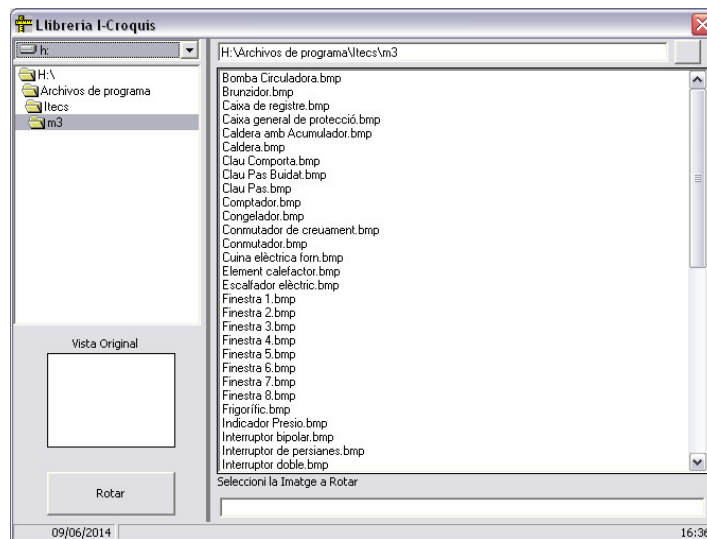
Llibreria I-Croquis

h:

H:\
Archivos de programa
Itecs
m3

H:\Archivos de programa\Itecs\m3

Bomba Circuladora.bmp
Brunzidor.bmp
Caixa de registre.bmp
Caixa general de protecció.bmp
Caldera amb Acumulador.bmp
Caldera.bmp
Clau Comporta.bmp
Clau Pas Buidat.bmp
Clau Pas.bmp
Comptador.bmp
Congelador.bmp
Conmutador de creuament.bmp
Conmutador.bmp
Cuina elèctrica forn.bmp
Element calefactor.bmp
Escalfador elèctric.bmp
Finestra 1.bmp
Finestra 2.bmp
Finestra 3.bmp
Finestra 4.bmp
Finestra 5.bmp
Finestra 6.bmp
Finestra 7.bmp
Finestra 8.bmp
Frigorífic.bmp
Indicador Presio.bmp
Interruptor bipolar.bmp
Interruptor de persianes.bmp
Interruptor doble.bmp

Vista Original

Rotar

Seleccioni la Imatge a Rotar

09/06/2014

16:36